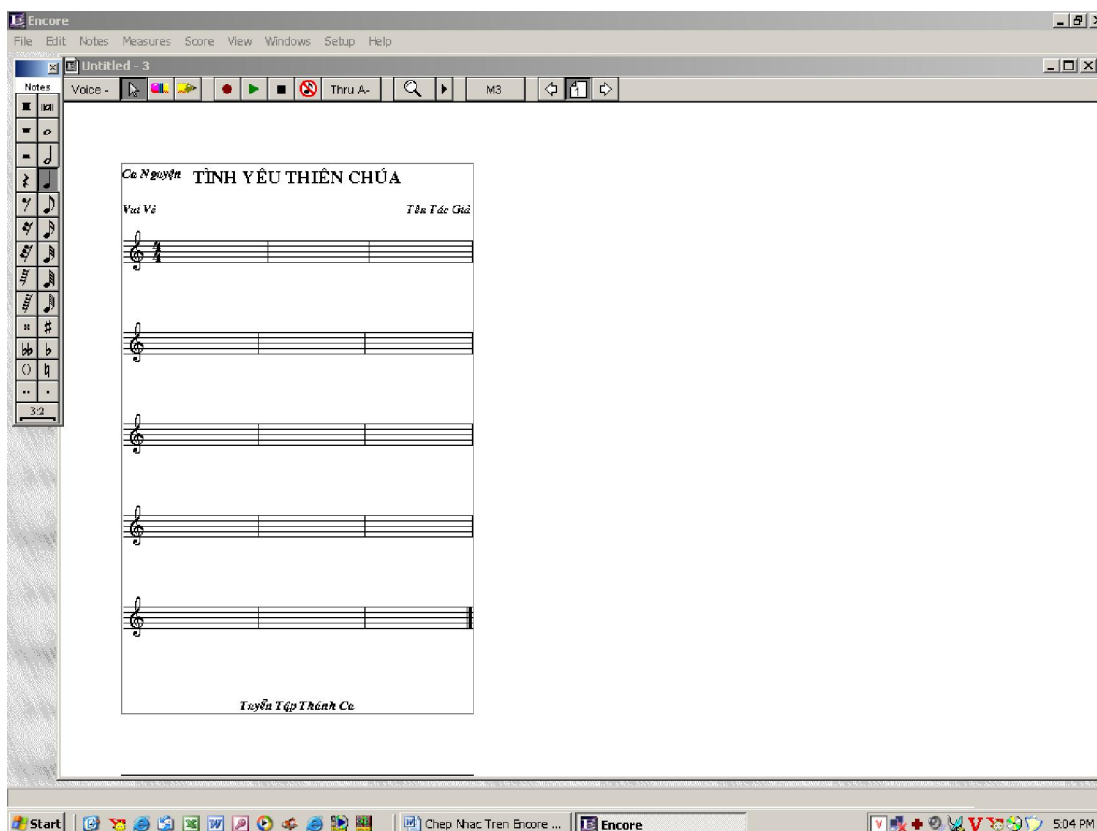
Encore
File Edit Notes Measures Score View Windows Setup Help
Untitled - 3
Notes
Voice -
Thru A-
M3
3:2

Ca Nguyện TÌNH YÊU THIÊN CHÚA

Vui Vẻ

Tên Tác Giả

Tuyển Tập Thánh Ca

Start
Chep Nhac Tren Encore ...
Encore
5:04 PM